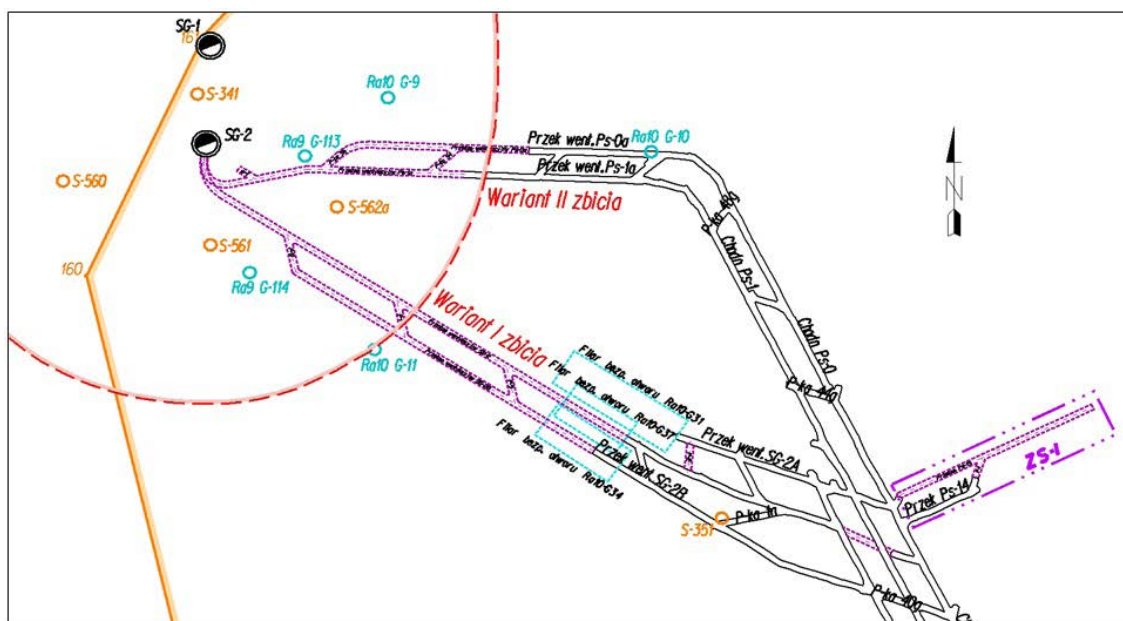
SG-1
161
S-341
Ra10 G-9
SG-2
Ra9 G-113
Przek went. Ps-0a
Ra10 G-10
Przek went. Ps-1a
S-560
S-562a
Wariant II zbicia
P-ka 400
Chodn. Ps-1
S-561
160
Ra9 G-114
Chodn. Ps-0
Wariant I zbicia
Ra10 G-11
Filar bezp. otworu Ra10-G31
Filar bezp. otworu Ra10-G37
P-ka 410
Przek went. SG-2A
Filar bezp. otworu Ra10-G34
Przek went. SG-2B
ZS-1
Przek Ps-14
S-357
P-ka In
P-ka 400
N